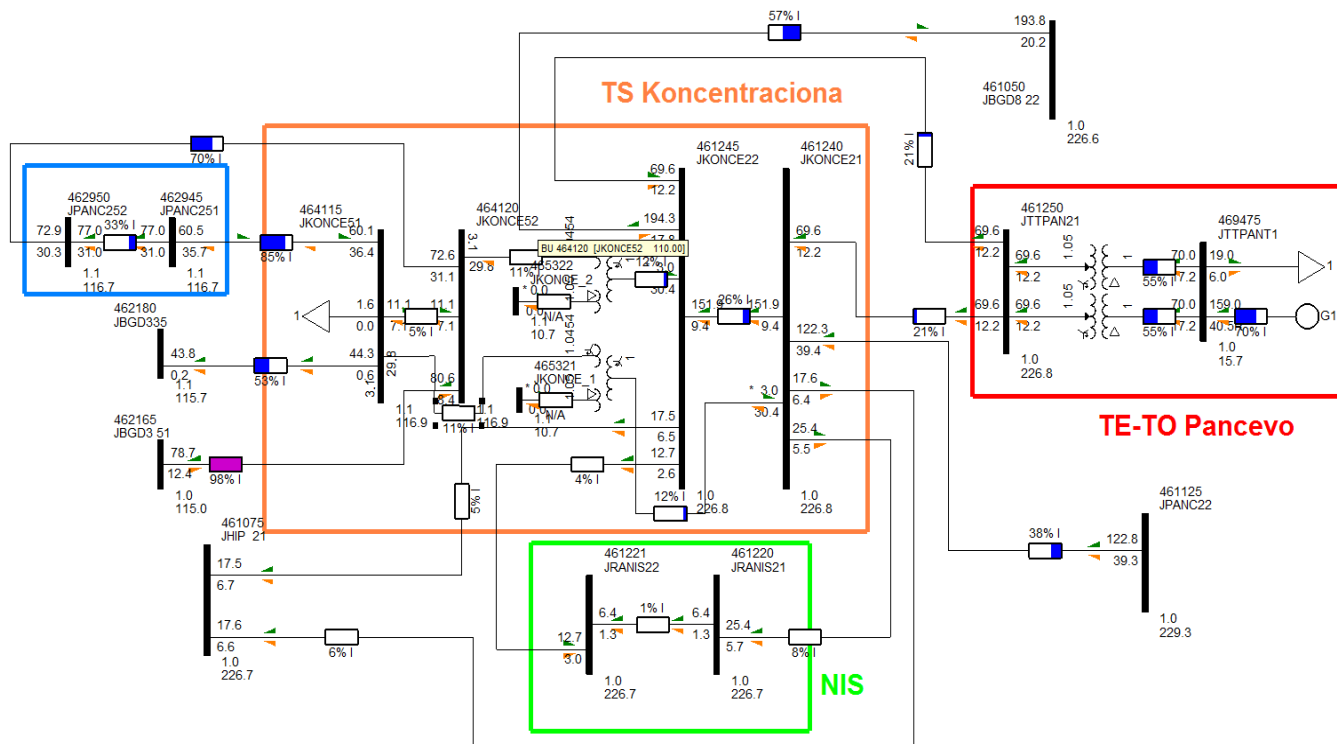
57% I

193.8

20.2

461050
JBGD8 22

1.0
226.6

TS Koncentraciona

70% I

462950
JPANC252

462945
JPANC251

72.9 77.0 33% I 77.0 60.5

30.3 31.0 31.0 35.7

1.1
116.7

1.1
116.7

85% I

464115
JKONCE51

60.1

36.4

464120
JKONCE52

3.1

72.6

31.1

29.8

461245
JKONCE22

69.6

12.2

194.3

461240
JKONCE21

21% I

461250
JTTPAN21

469475
JTTPANT1

BU 464120 [JKONCE52 110.00]

11%

465322
JKONCE_2

12%

1.0454

69.6

12.2

69.6

12.2

1.05

69.6

12.2

70.0

7.2

55% I

19.0

6.0

1

1

1

1.6

0.0

11.1

7.1

5% I

11.1

7.1

* 0.0

0.0 N/A

1.1
10.7

30.4

151.9

9.4

26% I

151.9

9.4

21% I

69.6

12.2

69.6

12.2

1.05

70.0

7.2

55% I

159.0

40.5

70% I

G1

462180
JBGD335

43.8

0.2

1.1
115.7

53% I

44.3

0.6

29.3

3.1

80.6

1.0454

465321
JKONCE_1

1

* 0.0

0.0 N/A

1.1
10.7

122.3

39.4

1.0
226.8

1.0
15.7

17.6

6.4

* 3.0

30.4

TE-TO Pancevo

462165
JBGD3 51

78.7

12.4

98% I

1.0
115.0

1.1
116.9

11% I

1.1
116.9

17.5

6.5

12.7

2.6

4% I

25.4

5.5

12% I

1.0
226.8

1.0
226.8

461125
JPANC22

5% I

461075
JHIP 21

17.5

6.7

38% I

122.8

39.3

1.0
229.3

461221
JRANIS22

461220
JRANIS21

6.4 1% I 6.4

1.3 1.3

25.4

5.7

8% I

12.7

3.0

1.0
226.7

1.0
226.7

17.6

6.6

6% I

1.0
226.7

NIS